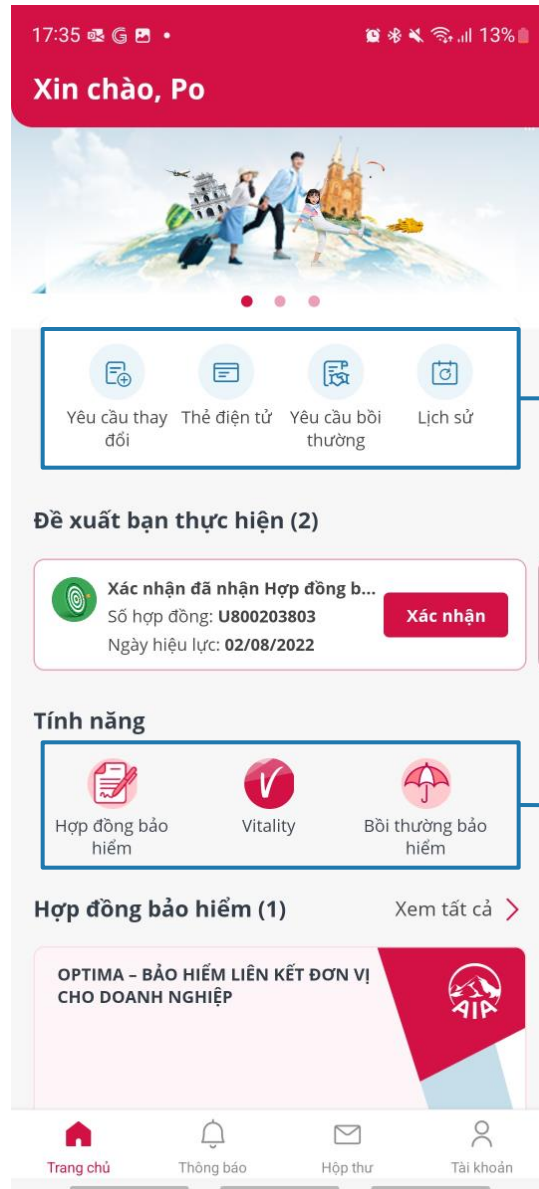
17:35 G • 13%

Xin chào, Po

Yêu cầu thay đổi | Thẻ điện tử | Yêu cầu bồi thường | Lịch sử

Đề xuất bạn thực hiện (2)

Xác nhận đã nhận Hợp đồng b...
Số hợp đồng: U800203803
Ngày hiệu lực: 02/08/2022
Xác nhận

Tính năng

Hợp đồng bảo hiểm | Vitality | Bồi thường bảo hiểm

Hợp đồng bảo hiểm (1)
Xem tất cả

OPTIMA – BẢO HIỂM LIÊN KẾT ĐƠN VỊ CHO DOANH NGHIỆP

AIA

Trang chủ | Thông báo | Hộp thư | Tài khoản